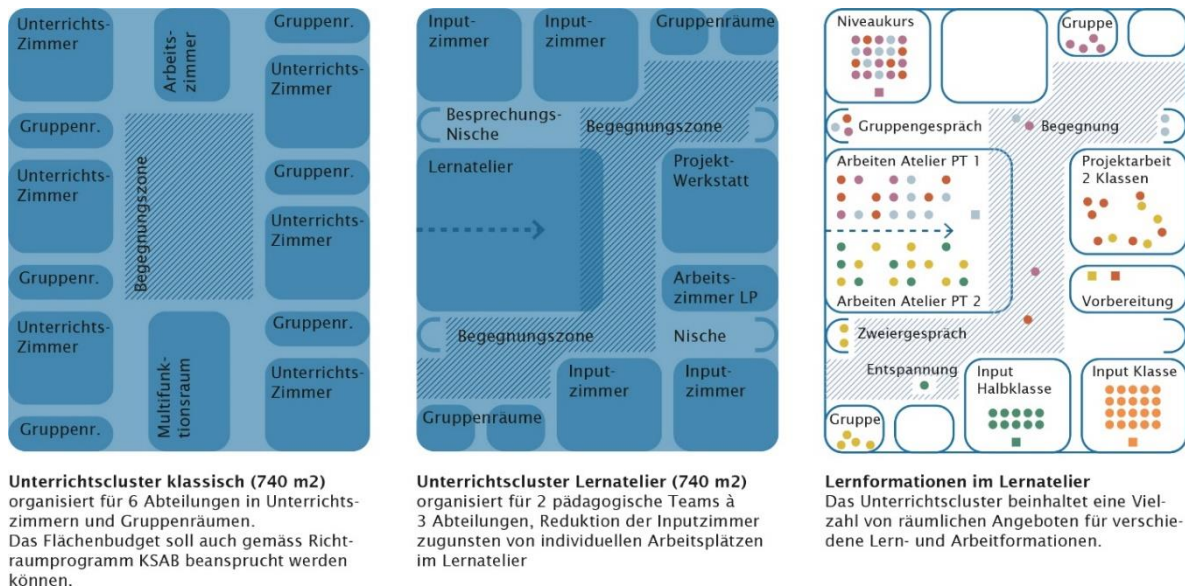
Unterrichts-Zimmer

Arbeits-zimmer

Gruppenr.

Unterrichts-Zimmer

Gruppenr.

Begegnungszone

Unterrichts-Zimmer

Gruppenr.

Unterrichts-Zimmer

Gruppenr.

Unterrichts-Zimmer

Gruppenr.

Multifunk-tionsraum

Unterrichts-Zimmer

Gruppenr.

Unterrichtscluster klassisch (740 m2)
organisiert für 6 Abteilungen in Unterrichtszimmern und Gruppenräumen.
Das Flächenbudget soll auch gemäss Richtraumprogramm KSAB beansprucht werden können.

Input-zimmer

Input-zimmer

Gruppenräume

Besprechungs-Nische

Begegnungszone

Lernatelier

Projekt-Werkstatt

Arbeits-zimmer LP

Begegnungszone

Nische

Input-zimmer

Input-zimmer

Gruppenräume

Unterrichtscluster Lernatelier (740 m2)
organisiert für 2 pädagogische Teams à 3 Abteilungen, Reduktion der Inputzimmer zugunsten von individuellen Arbeitsplätzen im Lernatelier

Niveaukurs

Gruppe

Gruppengespräch

Begegnung

Arbeiten Atelier PT 1

Projektarbeit 2 Klassen

Arbeiten Atelier PT 2

Vorbereitung

Zweiergespräch

Entspannung

Input Halbklasse

Input Klasse

Gruppe

Lernformationen im Lernatelier
Das Unterrichtscluster beinhaltet eine Vielzahl von räumlichen Angeboten für verschiedene Lern- und Arbeitformationen.